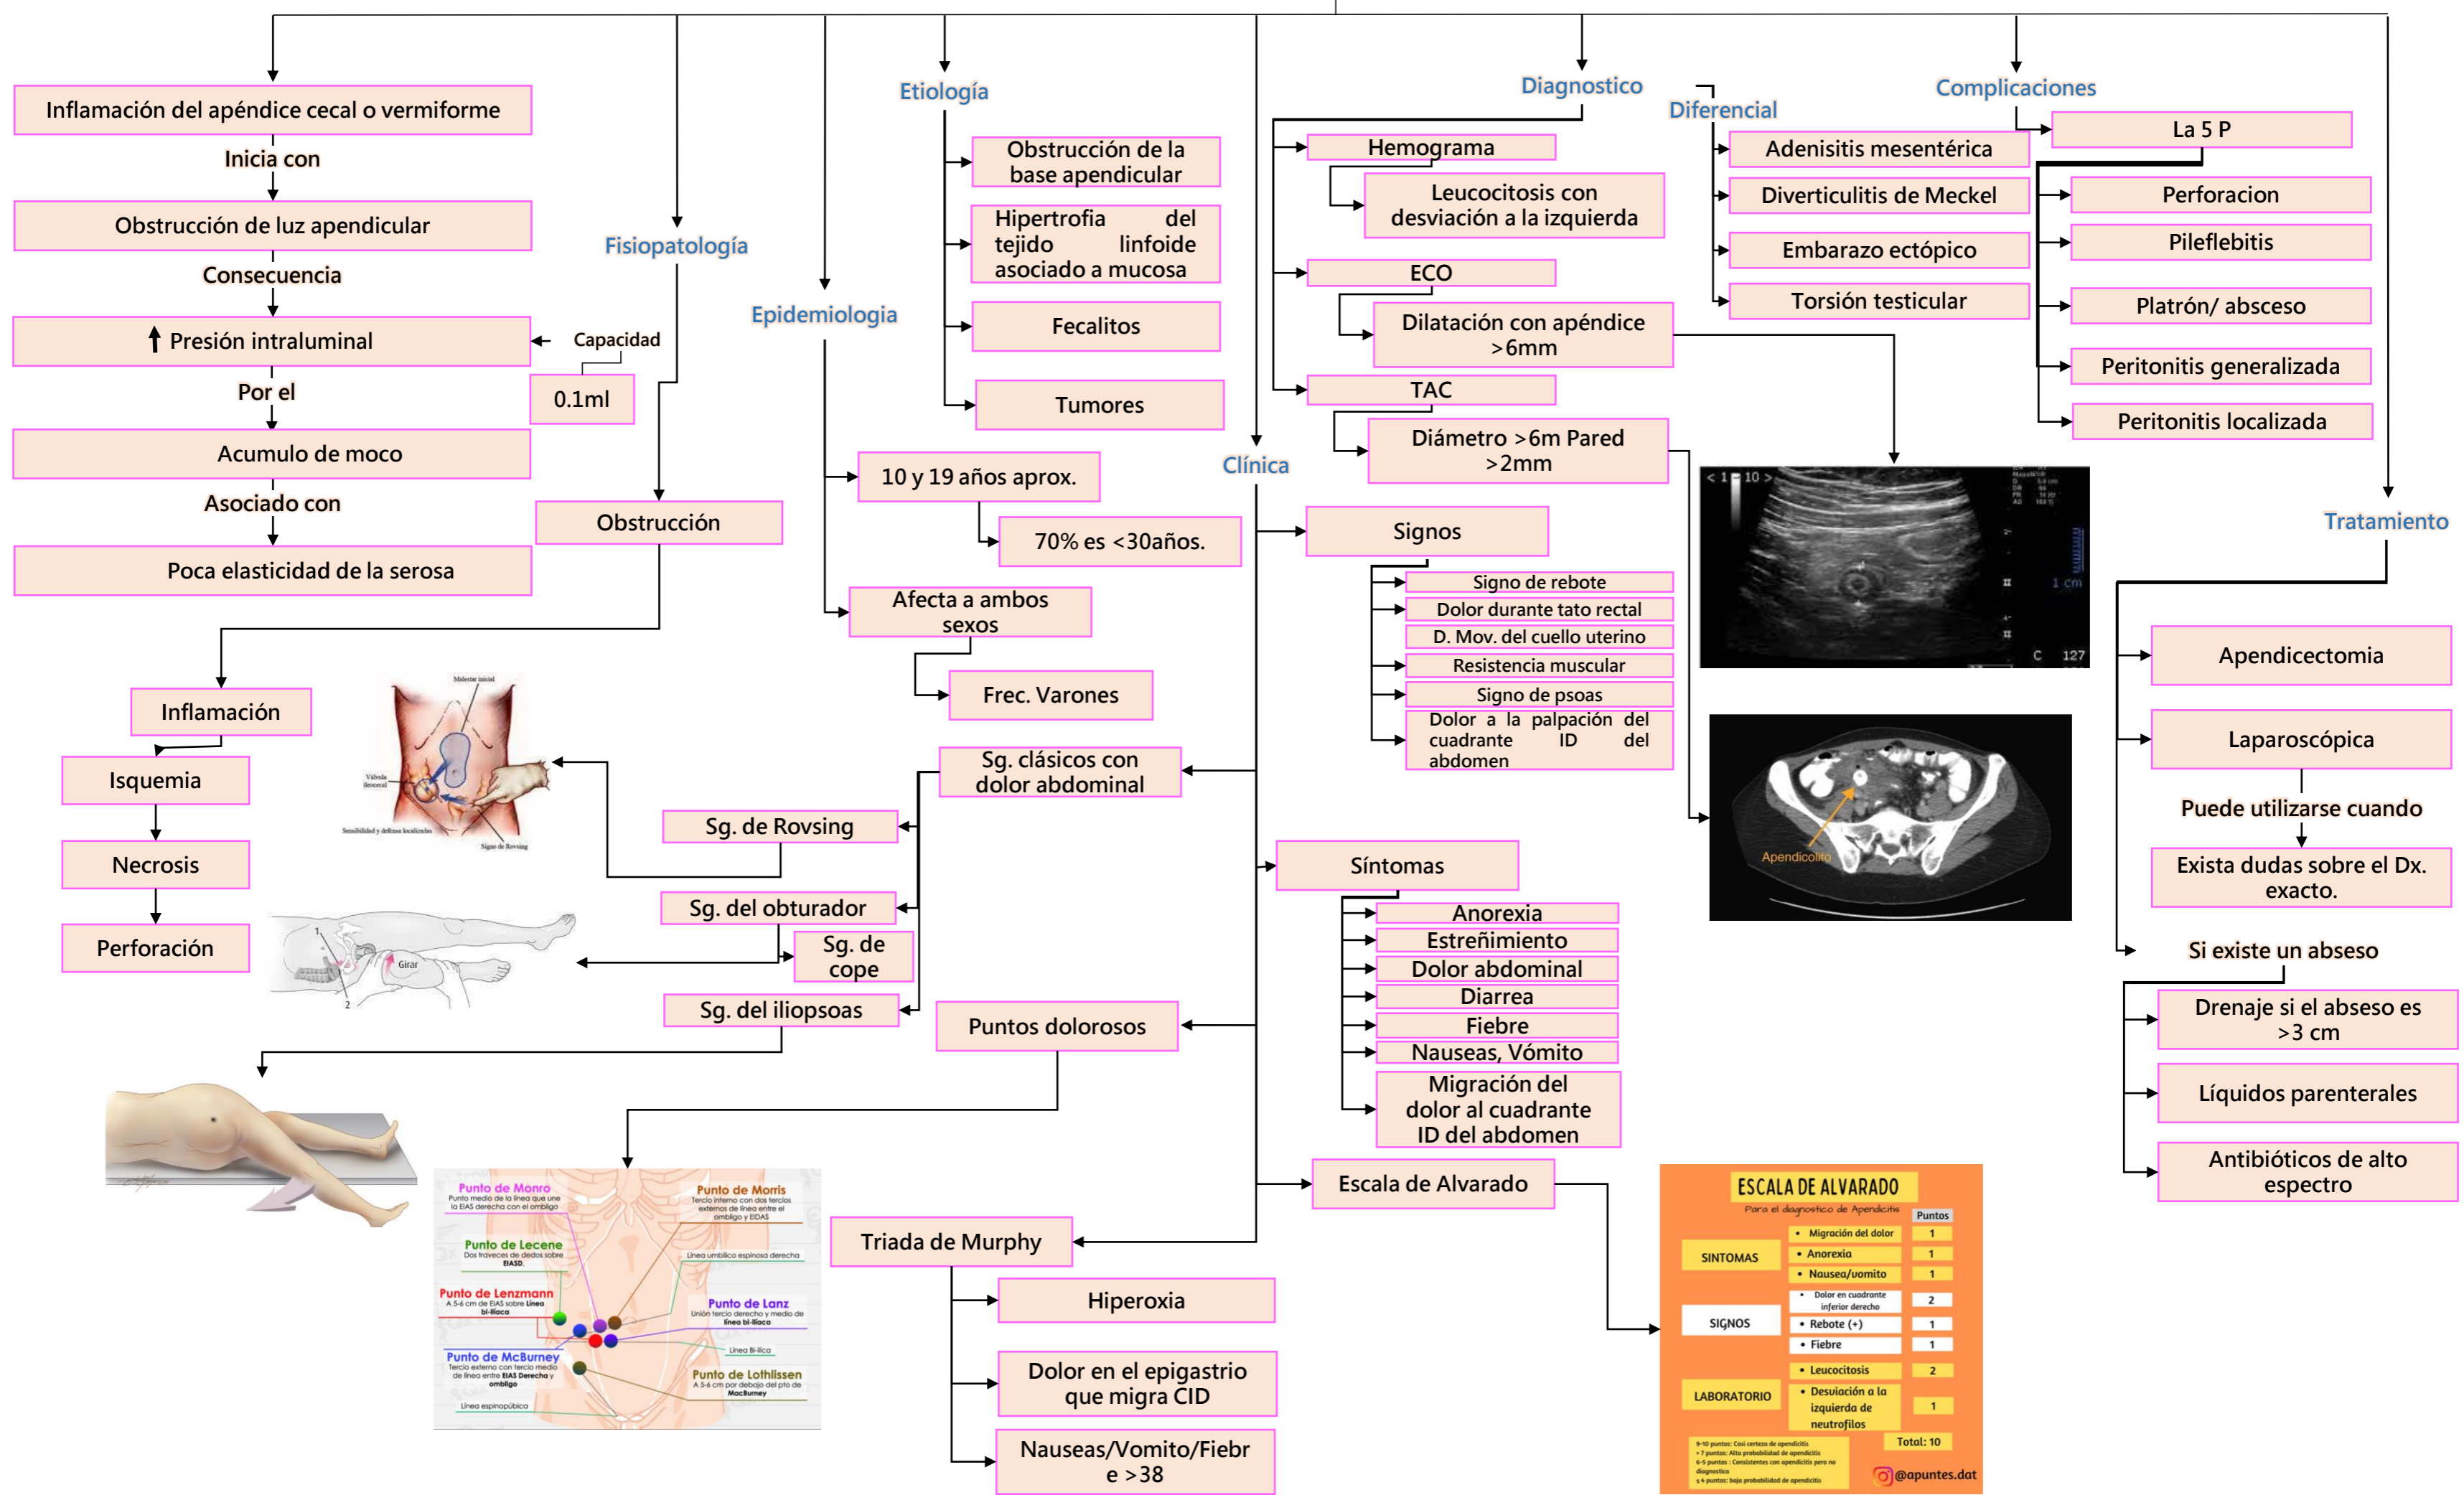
Inflamación del apéndice cecal o vermiforme

Inicia con

Obstrucción de luz apendicular

Consecuencia

↑ Presión intraluminal

Capacidad

0.1ml

Por el

Acumulo de moco

Asociado con

Poca elasticidad de la serosa

Fisiopatología

Obstrucción

Inflamación

Isquemia

Necrosis

Perforación

Epidemiologia

10 y 19 años aprox.

70% es <30años.

Afecta a ambos sexos

Frec. Varones

Etiología

Obstrucción de la base apendicular

Hipertrofia del tejido linfoide asociado a mucosa

Fecalitos

Tumores

Clínica

Sg. clásicos con dolor abdominal

Sg. de Rovsing

Sg. del obturador

Sg. de cope

Sg. del iliopsoas

Puntos dolorosos

Girar

Punto de Monro
Punto medio de la línea que une la EIAS derecha con el ombligo

Punto de Lecene
Dos traveces de dedos sobre EIASD.

Punto de Lenzmann
A 5-6 cm de EIAS sobre línea bi-iliaca

Punto de McBurney
Tercio externo con tercio medio de línea entre EIAS Derecha y ombligo

Línea espinopúbica

Punto de Morris
Tercio interno con dos tercios externos de línea entre el ombligo y EIDAS

Línea umbilico espinosa derecha

Punto de Lanz
Unión tercio derecho y medio de línea bi-iliaca

Línea Bi-iliaca

Punto de Lothlissen
A 5-6 cm por debajo del pto de MacBurney

Triada de Murphy

Hiperoxia

Dolor en el epigastrio que migra CID

Nauseas/Vomito/Fiebre >38

Diagnostico

Hemograma

Leucocitosis con desviación a la izquierda

ECO

Dilatación con apéndice >6mm

TAC

Diámetro >6m Pared >2mm

Signos

Signo de rebote

Dolor durante tato rectal

D. Mov. del cuello uterino

Resistencia muscular

Signo de psoas

Dolor a la palpación del cuadrante ID del abdomen

Síntomas

Anorexia

Estreñimiento

Dolor abdominal

Diarrea

Fiebre

Nauseas, Vómito

Migración del dolor al cuadrante ID del abdomen

Escala de Alvarado

Apendicolito

ESCALA DE ALVARADO
Para el diagnostico de Apendicitis

| | | Puntos |
|---|---|---|
| SINTOMAS | • Migración del dolor | 1 |
| | • Anorexia | 1 |
| | • Nausea/vomito | 1 |
| SIGNOS | • Dolor en cuadrante inferior derecho | 2 |
| | • Rebote (+) | 1 |
| | • Fiebre | 1 |
| LABORATORIO | • Leucocitosis | 2 |
| | • Desviación a la izquierda de neutrofilos | 1 |
| | | Total: 10 |

@apuntes.dat

Diferencial

Adenisitis mesentérica

Diverticulitis de Meckel

Embarazo ectópico

Torsión testicular

Complicaciones

La 5 P

Perforacion

Pileflebitis

Platrón/ absceso

Peritonitis generalizada

Peritonitis localizada

Tratamiento

Apendicectomia

Laparoscópica

Puede utilizarse cuando

Exista dudas sobre el Dx. exacto.

Si existe un abseso

Drenaje si el abseso es >3 cm

Líquidos parenterales

Antibióticos de alto espectro